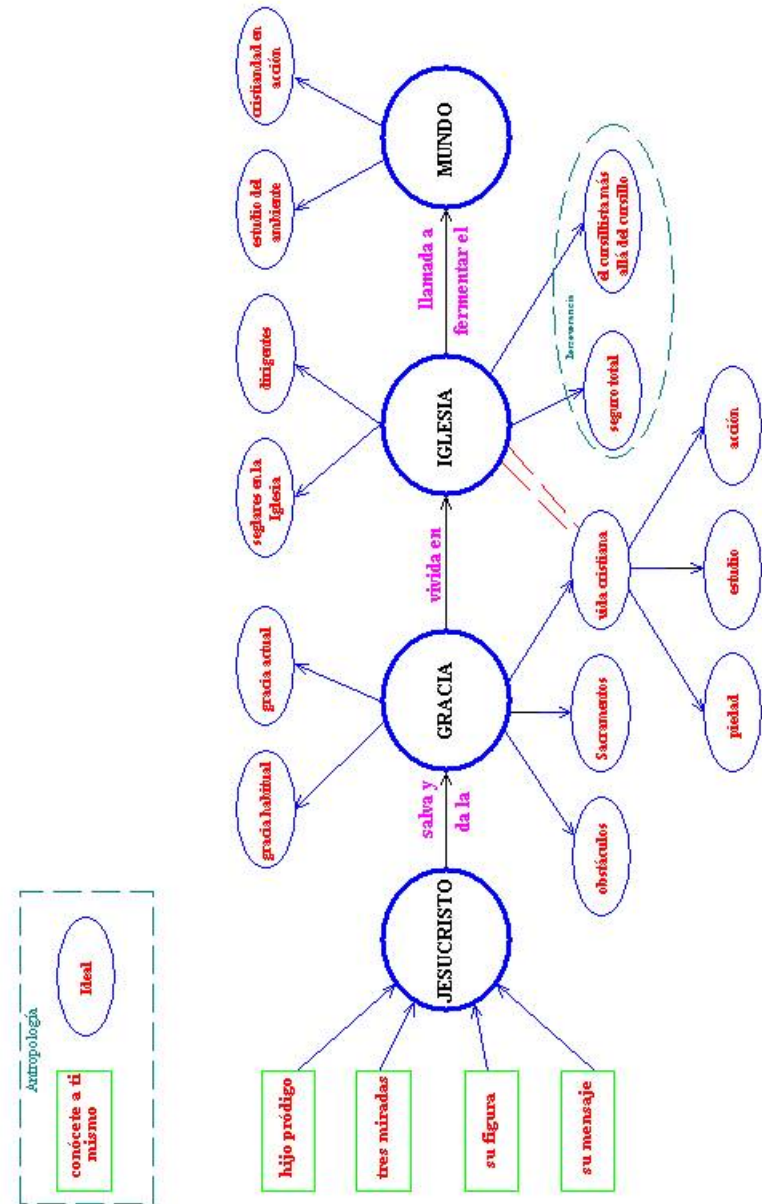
Antropología

conócete a ti mismo

Ideal

hijo pródigo

tres miradas

su figura

su mensaje

JESUCRISTO

salva y da la

GRACIA

gracia habitual

gracia actual

obstáculos

Sacramentos

vida cristiana

piedad

estudio

acción

vivida en

IGLESIA

seglares en la Iglesia

dirigentes

Perseverancia

seguro total

el cursillista más allá del cursillo

llamada a fermentar el

MUNDO

estudio del ambiente

cristiandad en acción